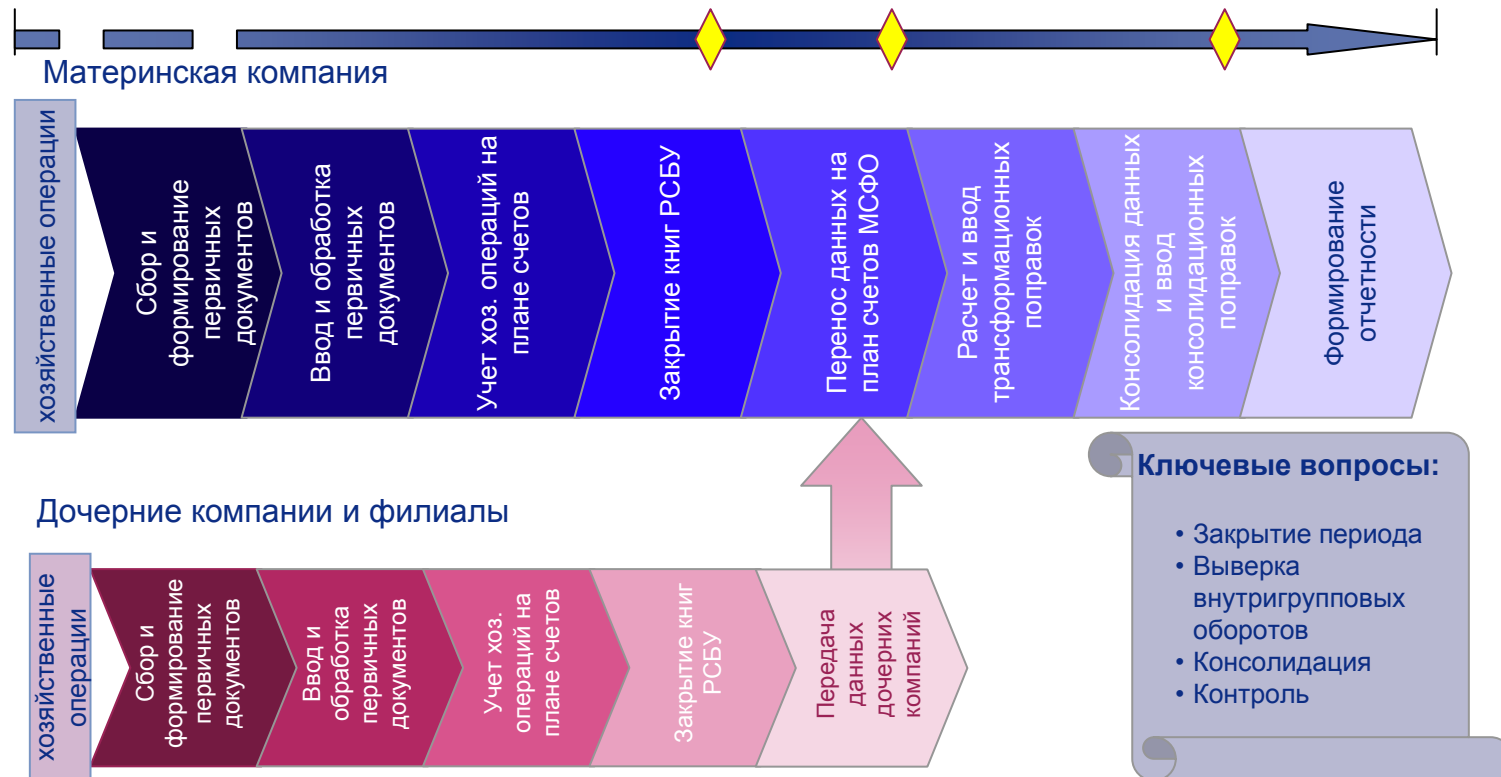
Материнская компания

хозяйственные операции

Сбор и формирование первичных документов

Ввод и обработка первичных документов

Учет хоз. операций на плане счетов

Закрытие книг РСБУ

Перенос данных на план счетов МСФО

Расчет и ввод трансформационных поправок

Консолидация данных и ввод консолидационных поправок

Формирование отчетности

Ключевые вопросы:

• Закрытие периода
• Выверка внутригрупповых оборотов
• Консолидация
• Контроль

Дочерние компании и филиалы

хозяйственные операции

Сбор и формирование первичных документов

Ввод и обработка первичных документов

Учет хоз. операций на плане счетов

Закрытие книг РСБУ

Передача данных дочерних компаний